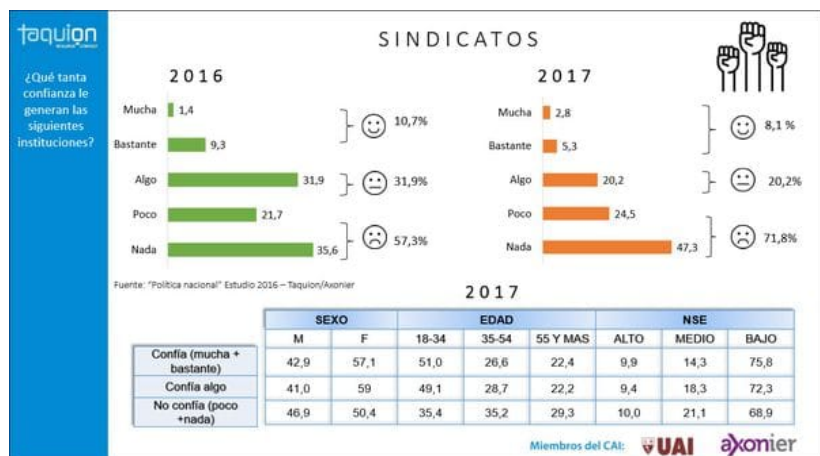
taquion

¿Qué tanta confianza le generan las siguientes instituciones?

SINDICATOS

2016

Mucha 1,4
Bastante 9,3
Algo 31,9
Poco 21,7
Nada 35,6

10,7%
31,9%
57,3%

2017

Mucha 2,8
Bastante 5,3
Algo 20,2
Poco 24,5
Nada 47,3

8,1 %
20,2%
71,8%

Fuente: "Política nacional" Estudio 2016 – Taquion/Axonier

2017

| | SEXO | | EDAD | | | NSE | | |
|---|---|---|---|---|---|---|---|---|
| | M | F | 18-34 | 35-54 | 55 Y MAS | ALTO | MEDIO | BAJO |
| Confía (mucha + bastante) | 42,9 | 57,1 | 51,0 | 26,6 | 22,4 | 9,9 | 14,3 | 75,8 |
| Confía algo | 41,0 | 59 | 49,1 | 28,7 | 22,2 | 9,4 | 18,3 | 72,3 |
| No confía (poco +nada) | 46,9 | 50,4 | 35,4 | 35,2 | 29,3 | 10,0 | 21,1 | 68,9 |

Miembros del CAI: UAI axonier